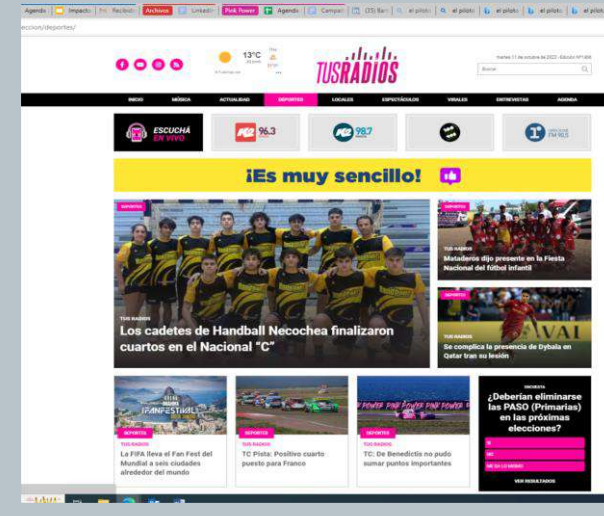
Agenda | Impacto | Recibido | Archivos | LinkedIn | Pink Power | Agenda | Campus | (35) Bar | el piloto | el piloto | el piloto | el piloto | el piloto

eccion/deportes/

13°C

TUSRADIOS

Martes 11 de octubre de 2022 - Edición Nº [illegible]

Buscar

INICIO | MÚSICA | ACTUALIDAD | DEPORTES | LOCALES | ESPECTÁCULOS | VIRALES | ENTREVISTAS | AGENDA

ESCUCHÁ EN VIVO

96.3

98.7

FM 90.5

¡Es muy sencillo!

DEPORTES

TUS RADIOS

Los cadetes de Handball Necochea finalizaron cuartos en el Nacional "C"

DEPORTES

TUS RADIOS

Mataderos dijo presente en la Fiesta Nacional del fútbol infantil

DEPORTES

TUS RADIOS

Se complica la presencia de Dybala en Qatar tras su lesión

DEPORTES

TUS RADIOS

La FIFA lleva el Fan Fest del Mundial a seis ciudades alrededor del mundo

DEPORTES

TUS RADIOS

TC Pista: Positivo cuarto puesto para Franco

DEPORTES

TUS RADIOS

TC: De Benedictis no pudo sumar puntos importantes

ENCUESTA

¿Deberían eliminarse las PASO (Primarias) en las próximas elecciones?

SI

NO

NO SE LO QUE ES

VER RESULTADOS